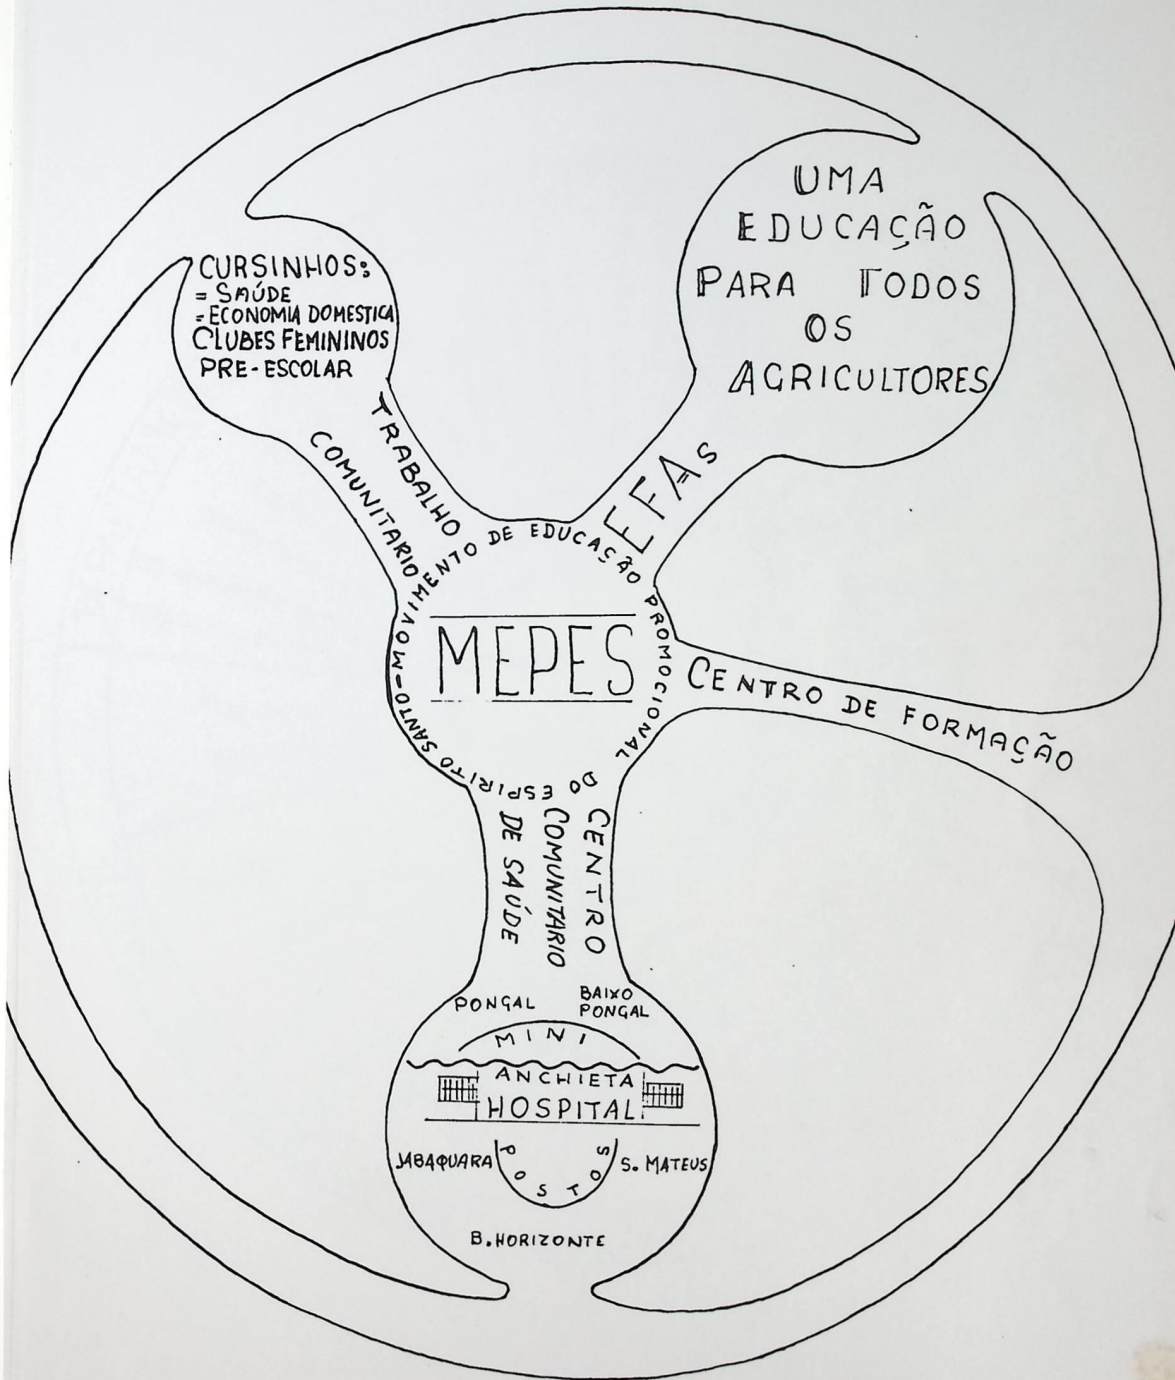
UMA
EDUCAÇÃO
PARA TODOS
OS
AGRICULTORES

CURSINHOS:
= SAÚDE
= ECONOMIA DOMESTICA
CLUBES FEMININOS
PRE-ESCOLAR

TRABALHO
COMUNITARIO

EFAs

MOVIMENTO DE EDUCAÇÃO PROMOCIONAL DO ESPIRITO SANTO

MEPES

CENTRO DE FORMAÇÃO

CENTRO
COMUNITARIO
DE SAÚDE

PONGAL
BAIXO PONGAL
MINI
ANCHIETA
HOSPITAL
JABAQUARA
POSTOS
S. MATEUS
B. HORIZONTE